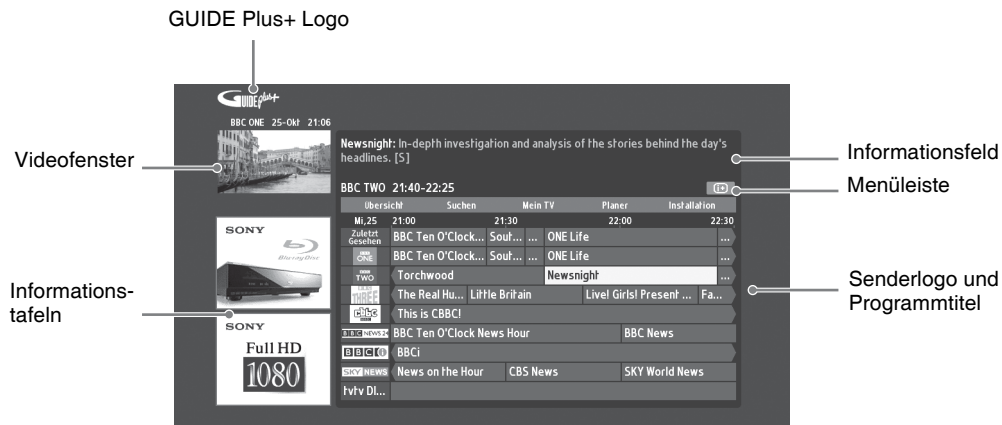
GUIDE Plus+ Logo

GUIDE plus+

BBC ONE 25-Okt 21:06

Videofenster

Newsnight: In-depth investigation and analysis of the stories behind the day's headlines. [S]

Informationsfeld

BBC TWO 21:40-22:25

Menüleiste

| Übersicht | Suchen | Mein TV | Planer | Installation |
|---|---|---|---|---|

Mi,25 21:00 21:30 22:00 22:30

SONY

Blu-ray Disc

| Zuletzt Gesehen | BBC Ten O'Clock... | Sout... | ... | ONE Life | ... |
|---|---|---|---|---|---|
| BBC ONE | BBC Ten O'Clock... | Sout... | ... | ONE Life | ... |
| BBC TWO | Torchwood | Newsnight | | | ... |
| BBC THREE | The Real Hu... | Little Britain | Live! Girls! Present ... | Fa... | |
| CBBC | This is CBBC! | | | | |
| BBC NEWS 24 | BBC Ten O'Clock News Hour | BBC News | | | |
| BBCi | BBCi | | | | |
| SKY NEWS | News on the Hour | CBS News | SKY World News | | |
| tvtv DI... | | | | | |

Senderlogo und Programmtitel

Informationstafeln

SONY

Full HD

1080